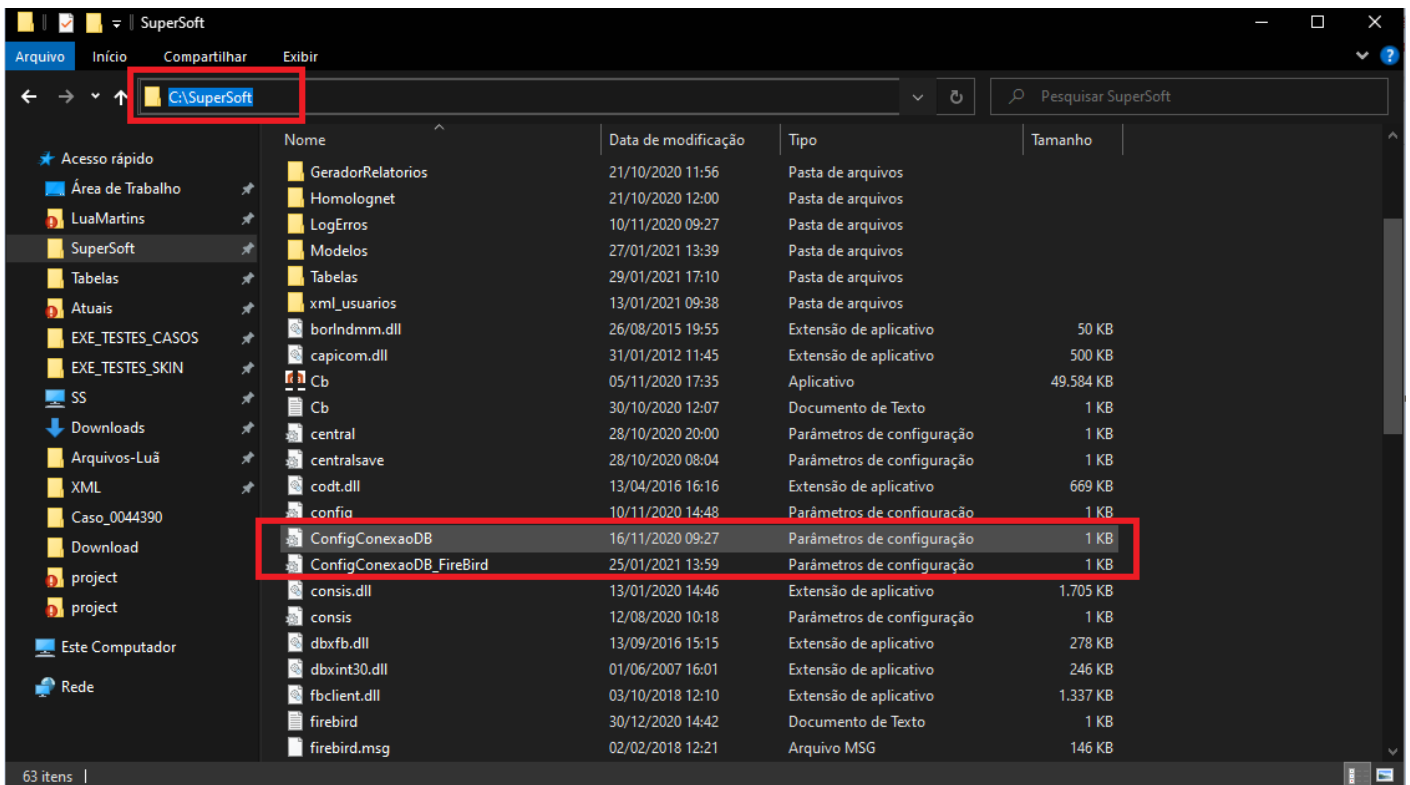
SuperSoft

Arquivo Início Compartilhar Exibir

C:\SuperSoft

Pesquisar SuperSoft

Acesso rápido
Área de Trabalho
LuaMartins
SuperSoft
Tabelas
Atuais
EXE_TESTES_CASOS
EXE_TESTES_SKIN
SS
Downloads
Arquivos-Luã
XML
Caso_0044390
Download
project
project
Este Computador
Rede

| Nome | Data de modificação | Tipo | Tamanho |
|---|---|---|---|
| GeradorRelatorios | 21/10/2020 11:56 | Pasta de arquivos | |
| Homolognet | 21/10/2020 12:00 | Pasta de arquivos | |
| LogErros | 10/11/2020 09:27 | Pasta de arquivos | |
| Modelos | 27/01/2021 13:39 | Pasta de arquivos | |
| Tabelas | 29/01/2021 17:10 | Pasta de arquivos | |
| xml_usuarios | 13/01/2021 09:38 | Pasta de arquivos | |
| borlndmm.dll | 26/08/2015 19:55 | Extensão de aplicativo | 50 KB |
| capicom.dll | 31/01/2012 11:45 | Extensão de aplicativo | 500 KB |
| Cb | 05/11/2020 17:35 | Aplicativo | 49.584 KB |
| Cb | 30/10/2020 12:07 | Documento de Texto | 1 KB |
| central | 28/10/2020 20:00 | Parâmetros de configuração | 1 KB |
| centralsave | 28/10/2020 08:04 | Parâmetros de configuração | 1 KB |
| codt.dll | 13/04/2016 16:16 | Extensão de aplicativo | 669 KB |
| config | 10/11/2020 14:48 | Parâmetros de configuração | 1 KB |
| ConfigConexaoDB | 16/11/2020 09:27 | Parâmetros de configuração | 1 KB |
| ConfigConexaoDB_FireBird | 25/01/2021 13:59 | Parâmetros de configuração | 1 KB |
| consis.dll | 13/01/2021 14:46 | Extensão de aplicativo | 1.705 KB |
| consis | 12/08/2020 10:18 | Parâmetros de configuração | 1 KB |
| dbxfb.dll | 13/09/2016 15:15 | Extensão de aplicativo | 278 KB |
| dbxint30.dll | 01/06/2007 16:01 | Extensão de aplicativo | 246 KB |
| fbclient.dll | 03/10/2018 12:10 | Extensão de aplicativo | 1.337 KB |
| firebird | 30/12/2020 14:42 | Documento de Texto | 1 KB |
| firebird.msg | 02/02/2018 12:21 | Arquivo MSG | 146 KB |

63 itens